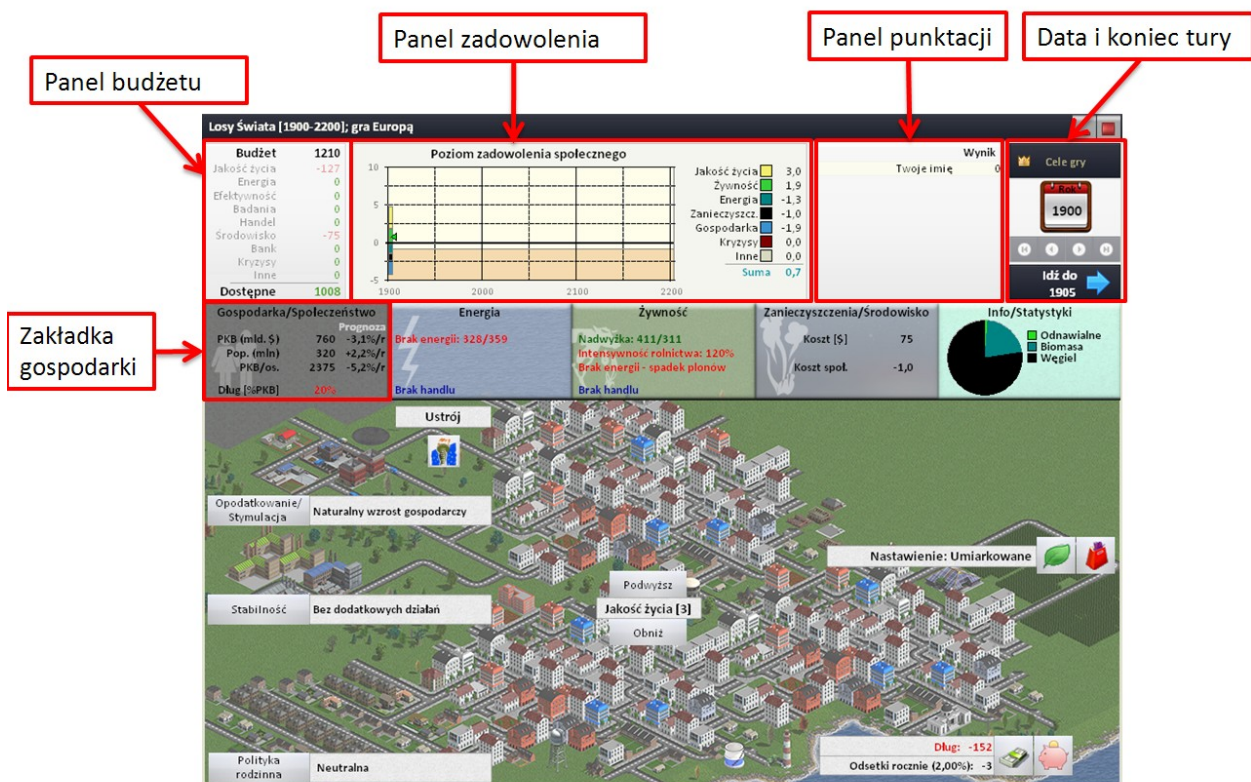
Panel budżetu

Panel zadowolenia

Panel punktacji

Data i koniec tury

Losy Świata [1900-2200]; gra Europą

| Budżet | 1210 |
|---|---|
| Jakość życia | -127 |
| Energia | 0 |
| Efektywność | 0 |
| Badania | 0 |
| Handel | 0 |
| Środowisko | -75 |
| Bank | 0 |
| Kryzysy | 0 |
| Inne | 0 |
| Dostępne | 1008 |

Poziom zadowolenia społecznego

10
5
0
-5
1900 2000 2100 2200

| Jakość życia | 3,0 |
|---|---|
| Żywność | 1,9 |
| Energia | -1,3 |
| Zanieczyszcz. | -1,0 |
| Gospodarka | -1,9 |
| Kryzysy | 0,0 |
| Inne | 0,0 |
| Suma | 0,7 |

Wynik
Twoje imię 0

Cele gry
Rok
1900
Idź do 1905

Zakładka gospodarki

Gospodarka/Społeczeństwo
Prognoza
PKB (mld. $) 760 -3,1%/r
Pop. (mln) 320 +2,2%/r
PKB/os. 2375 -5,2%/r
Dług [%PKB] 20%

Energia
Brak energii: 328/359
Brak handlu

Żywność
Nadwyżka: 411/311
Intensywność rolnictwa: 120%
Brak energii - spadek plonów
Brak handlu

Zanieczyszczenia/Środowisko
Koszt [$] 75
Koszt społ. -1,0

Info/Statystyki
Odnawialne
Biomasa
Węgiel

Ustrój

Opodatkowanie/ Stymulacja
Naturalny wzrost gospodarczy

Nastawienie: Umiarkowane

Podwyższ
Jakość życia [3]
Obniż

Stabilność
Bez dodatkowych działań

Dług: -152
Odsetki rocznie (2,00%): -3

Polityka rodzinna
Neutralna